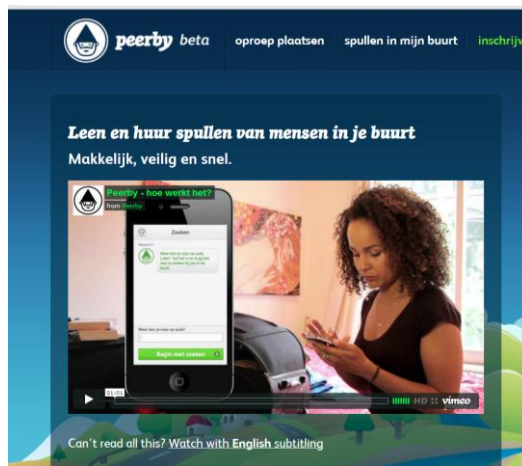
peerby beta
oproep plaatsen
spullen in mijn buurt
inschrijv

Leen en huur spullen van mensen in je buurt
Makkelijk, veilig en snel.

Peerby - hoe werkt het?
from Peerby

Zoeken
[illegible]
Wat heb je nodig?
Begin met zoeken

01:01
HD
vimeo

Can't read all this? Watch with English subtitling